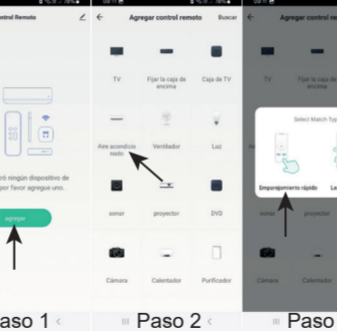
Control Remoto

ró ningún dispositivo de por favor agregue uno.

agregar

aso 1

Agregar control remoto
Buscar

TV
Fijar la caja de encima
Caja de TV
Aire acondicionado
Ventilador
Luz
sonar
proyector
DVD
Cámara
Calentador
Purificador

Paso 2

Agregar control remo

TV

Select Match Typ

Emparejamiento rápido
Le

proyector

Cámara
Calentador

Paso